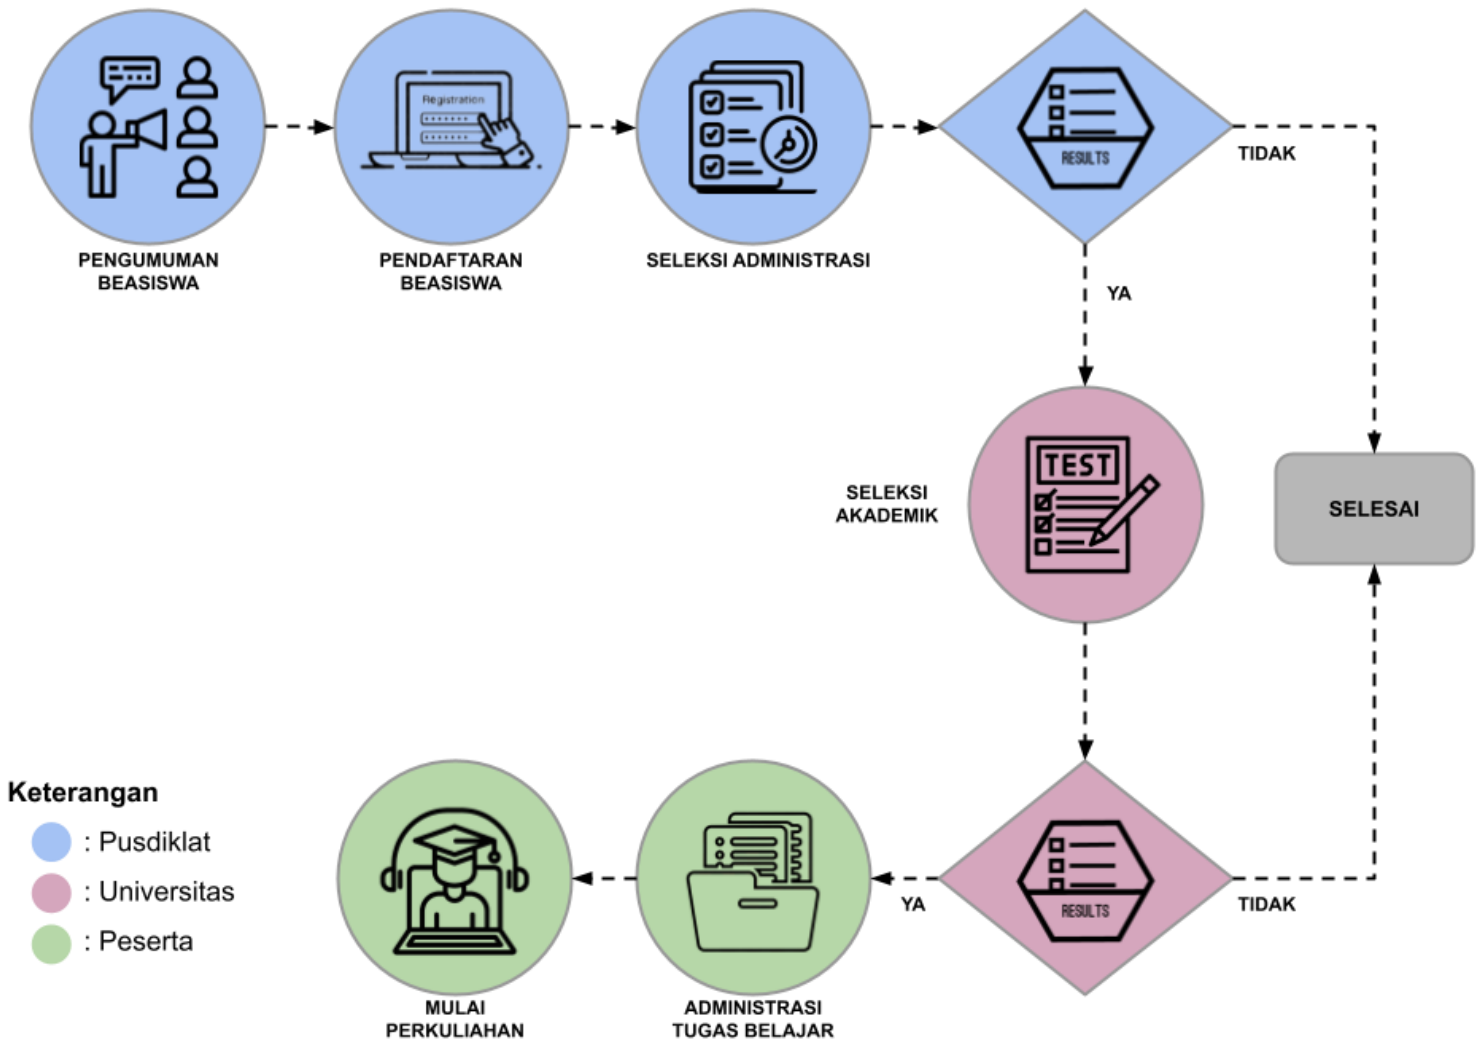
Registration

PENGUMUMAN BEASISWA

PENDAFTARAN BEASISWA

SELEKSI ADMINISTRASI

RESULTS

TIDAK

YA

TEST

SELEKSI AKADEMIK

SELESAI

RESULTS

TIDAK

YA

Keterangan
: Pusdiklat
: Universitas
: Peserta

MULAI PERKULIAHAN

ADMINISTRASI TUGAS BELAJAR